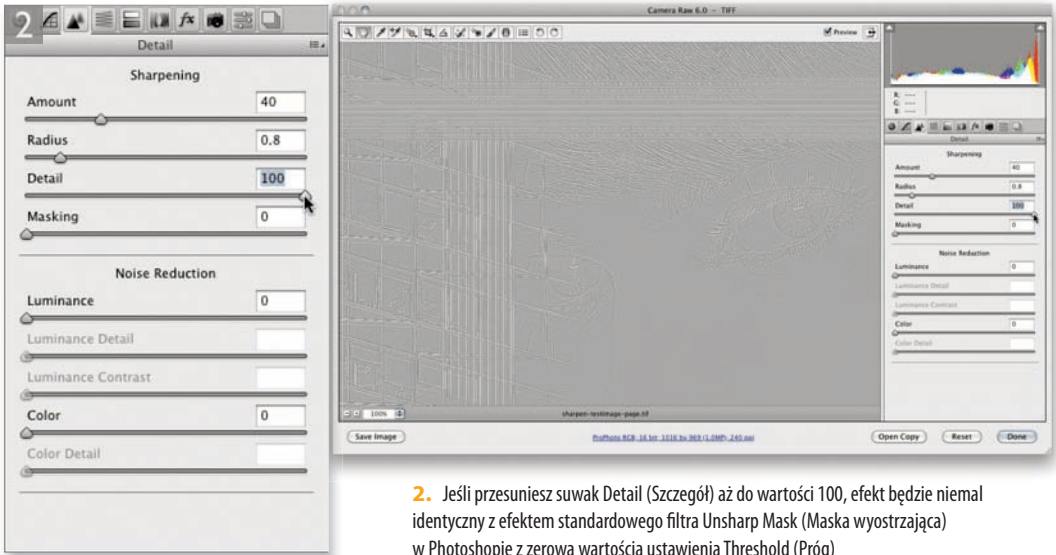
2

Detail

Sharpening

Amount 40

Radius 0.8

Detail 100

Masking 0

Noise Reduction

Luminance 0

Luminance Detail

Luminance Contrast

Color 0

Color Detail

Camera Raw 6.0 – TIFF

Preview

R: ---
G: ---
B: ---

Detail

Sharpening

Amount 40

Radius 0.8

Detail 100

Masking 0

Noise Reduction

Luminance 0

Luminance Detail

Luminance Contrast

Color 0

Color Detail

100%

sharpen-testimage-page.tif

Save Image

ProPhoto RGB; 16 bit; 1016 by 969 (1.0MP); 240 ppi

Open Copy

Reset

Done

2. Jeśli przesuniesz suwak Detail (Szczegół) aż do wartości 100, efekt będzie niemal identyczny z efektem standardowego filtra Unsharp Mask (Maska wyostrzająca) w Photoshopie z zerową wartością ustawienia Threshold (Próg).